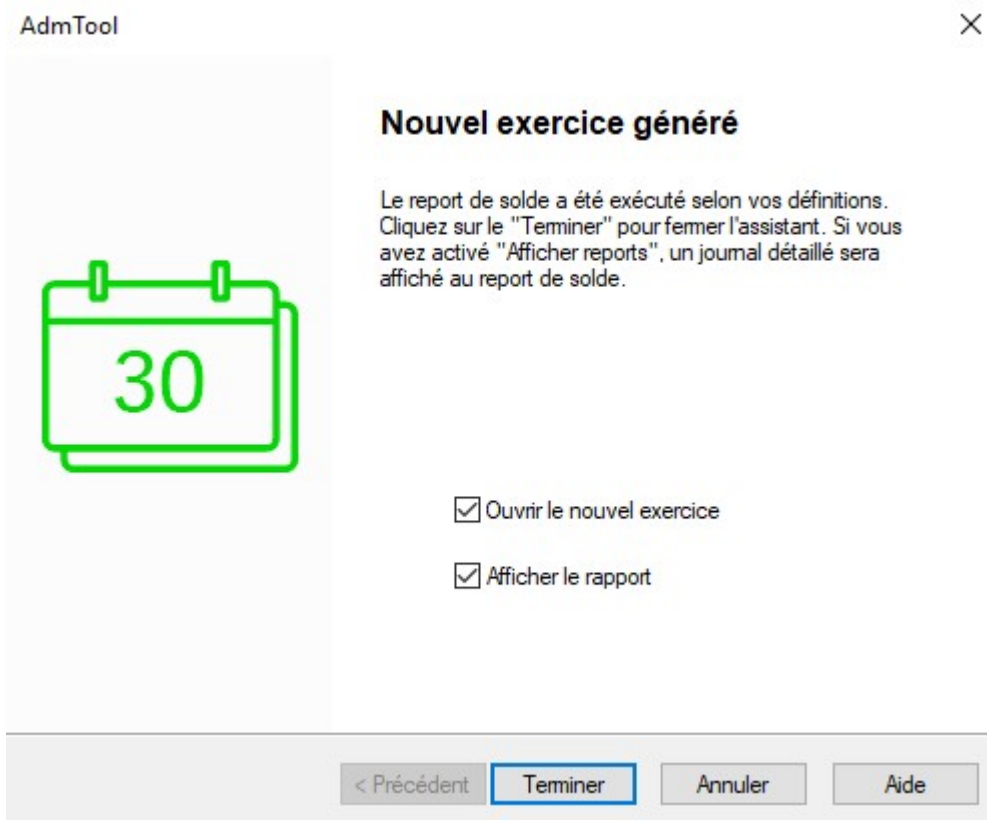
AdmTool

×

Nouvel exercice généré

Le report de solde a été exécuté selon vos définitions. Cliquez sur le "Terminer" pour fermer l'assistant. Si vous avez activé "Afficher reports", un journal détaillé sera affiché au report de solde.

30

Ouvrir le nouvel exercice

Afficher le rapport

< Précédent
Terminer
Annuler
Aide